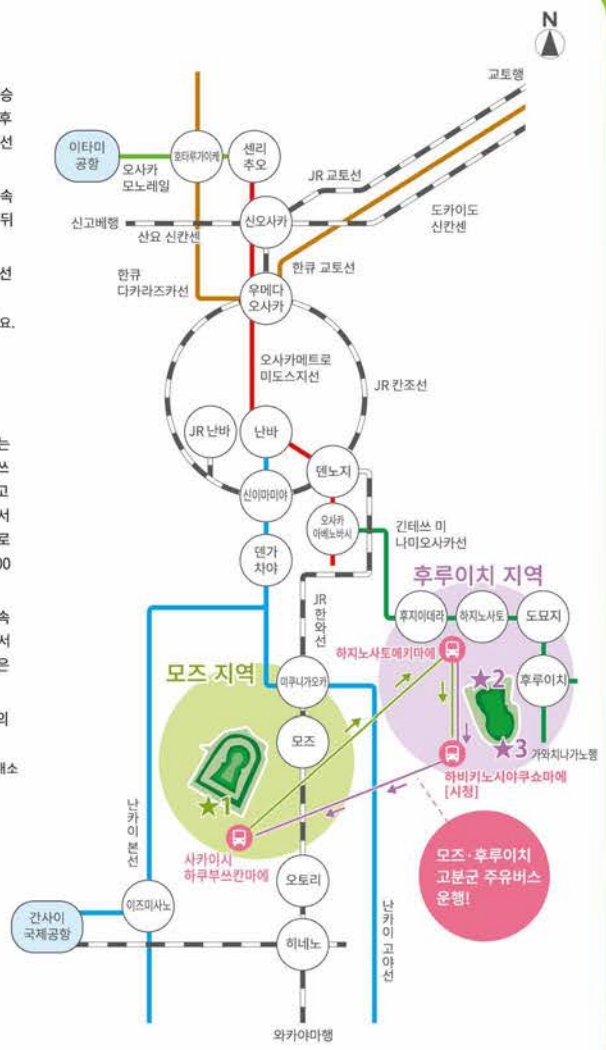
N

교토행

이타미 공항

호타루가이케

센리추오

오사카 모노레일

JR 교토선

신고베행

신오사카

도카이도 신칸센

산요 신칸센

한큐 교토선

한큐 다카라즈카선

우메다 오사카

오사카메트로 미도스지선

JR 칸조선

JR 난바

난바

덴노지

신이마미야

오사카 아베노바시

긴테쓰 미나미오사카선

덴가차야

후루이치 지역

JR 한와선

후지이데라

하지노사토

도묘지

하지노사토에키마에

모즈 지역

미쿠니가오카

★2

후루이치

모즈

★3

가와치나가노행

★1

하비키노시야쿠쇼마에 [시청]

난카이 본선

사카이시 하쿠부쓰칸마에

모즈·후루이치 고분군 주유버스 운행!

오토리

이즈미사노

간사이 국제공항

히네노

난카이 고야선

와카야마행